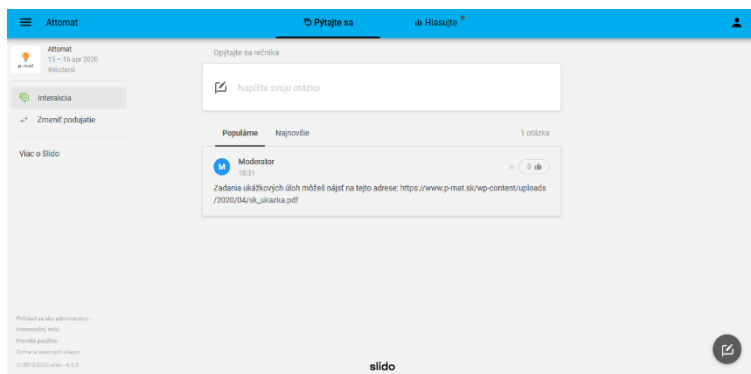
Attomat

Pýtajte sa

Hlasujte

Attomat
15 – 16 apr 2020
#skolarsi

p-mat

Interakcia

Zmeniť podujatie

Viac o Slido

Prihlásiť sa ako administrátor ·
Prezentačný mód
Pravidlá použitia ·
Ochrana osobných údajov
© 2012-2020 slido · 6.3.0

Opýtajte sa rečníka

Napíšte svoju otázku

Populárne

Najnovšie

1 otázka

M

Moderator
18:31

0

Zadania ukážkových úloh môžeš nájsť na tejto adrese: https://www.p-mat.sk/wp-content/uploads/2020/04/sk_ukazka.pdf

slido